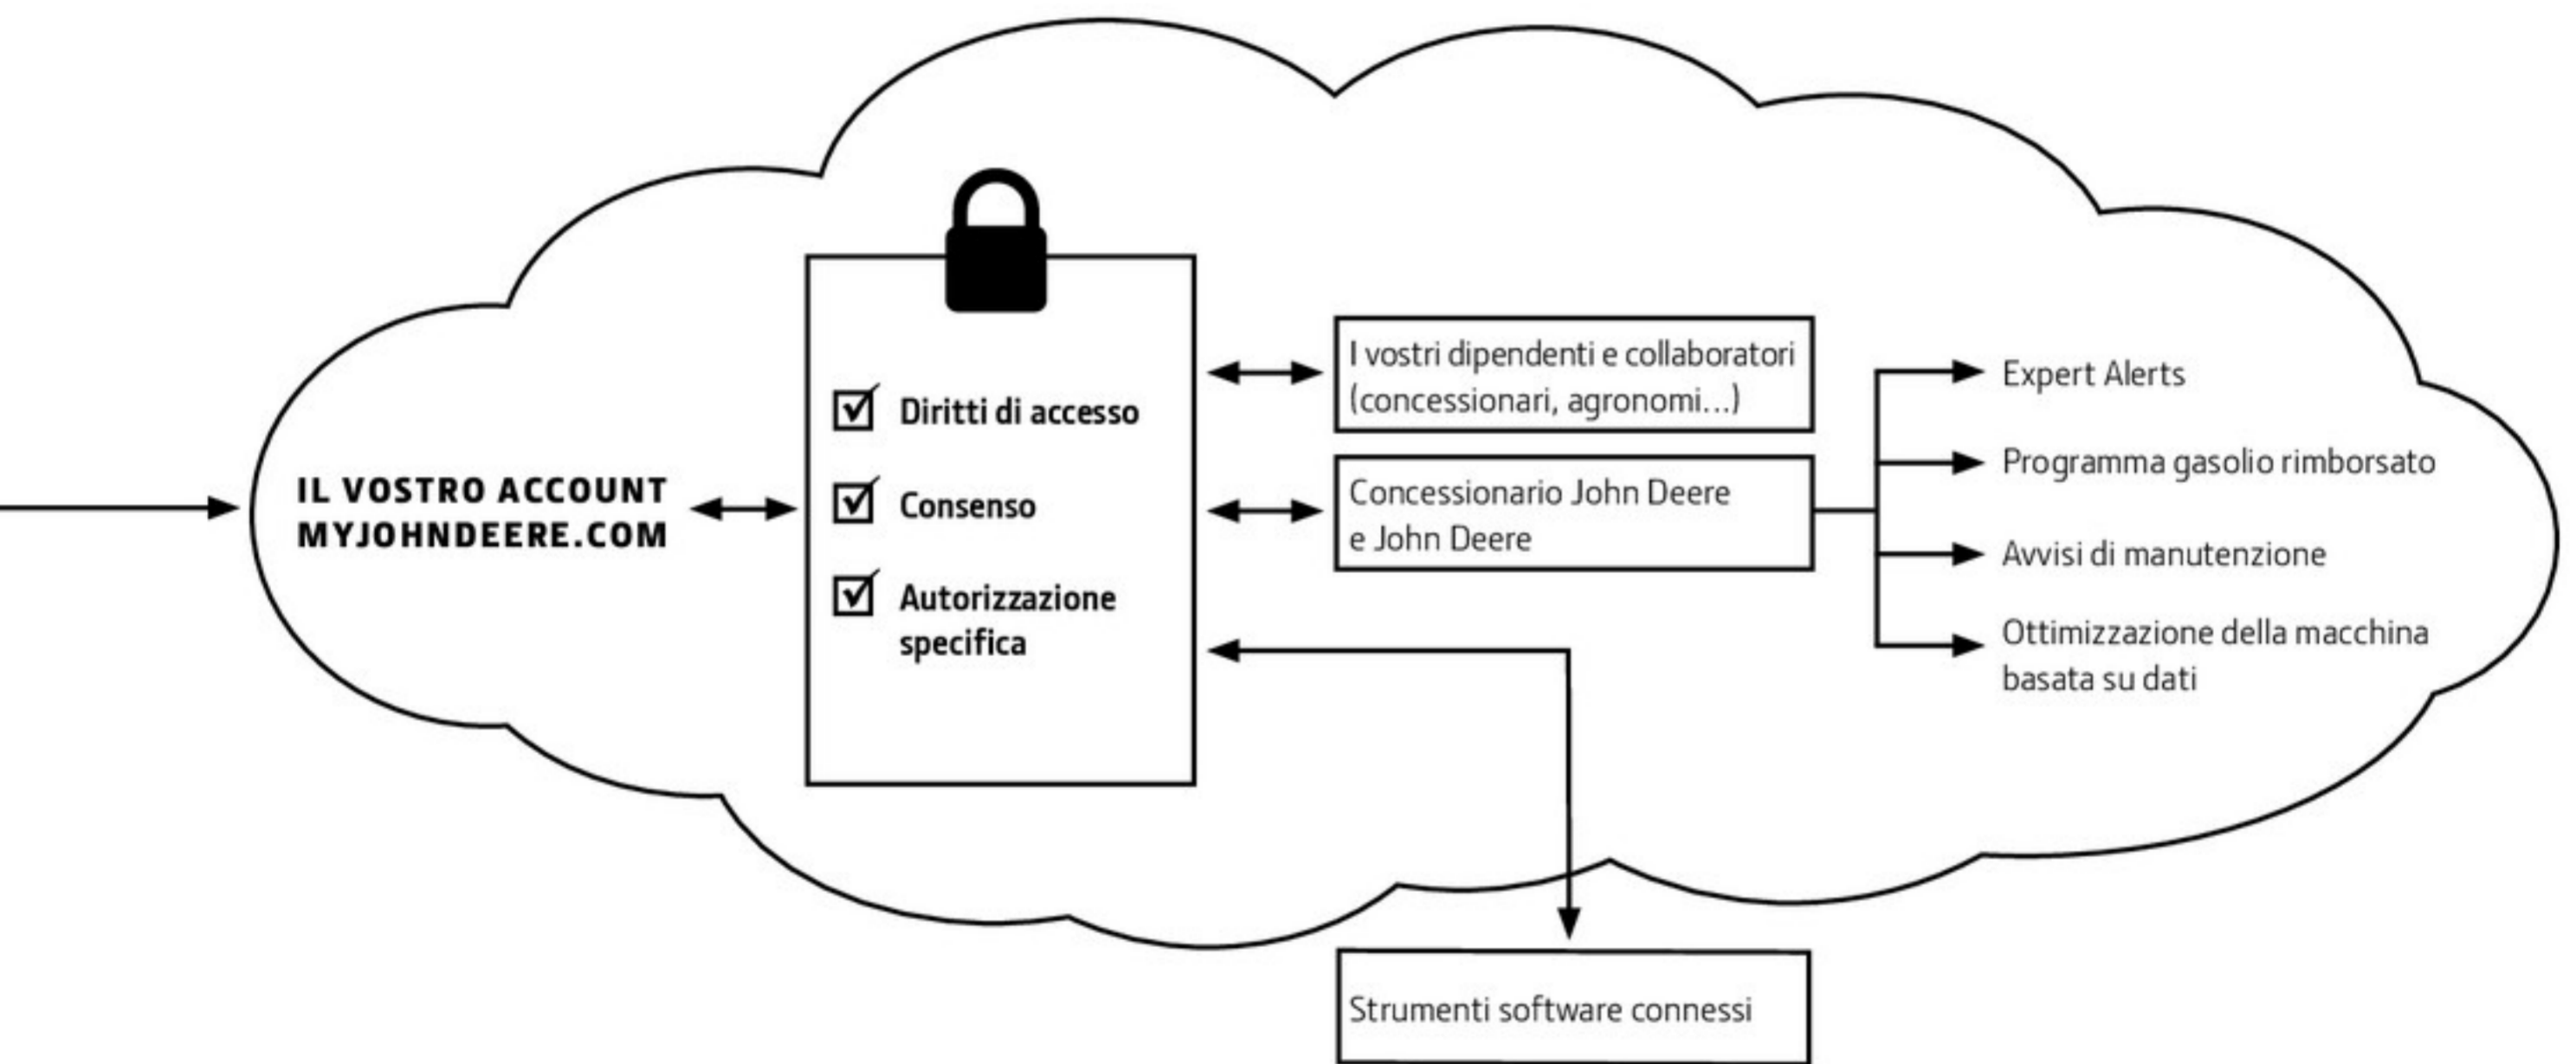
IL VOSTRO ACCOUNT
MYJOHNDEERE.COM

Diritti di accesso

Consenso

Autorizzazione specifica

I vostri dipendenti e collaboratori (concessionari, agronomi...)

Concessionario John Deere e John Deere

Expert Alerts

Programma gasolio rimborsato

Avvisi di manutenzione

Ottimizzazione della macchina basata su dati

Strumenti software connessi